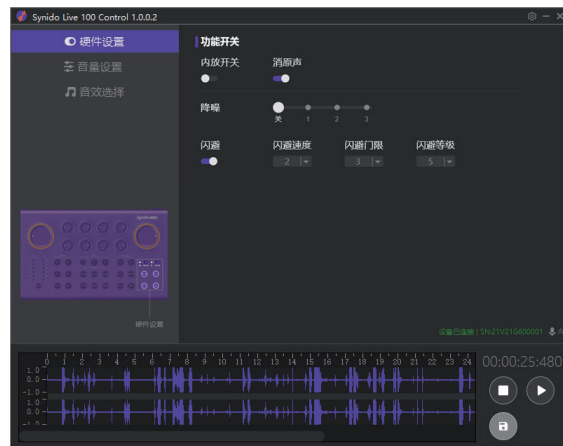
Synido Live 100 Control 1.0.0.2

硬件设置
音量设置
音效选择

硬件设置

功能开关
内放开关
消原声
降噪
关 1 2 3
闪避
闪避速度
2
闪避门限
3
闪避等级
5

设备已连接 | SN:21V21G600001

0 1 2 3 4 5 6 7 8 9 10 11 12 13 14 15 16 17 18 19 20 21 22 23 24
1.0
0.0
-1.0
1.0
0.0
-1.0

00:00:25:480